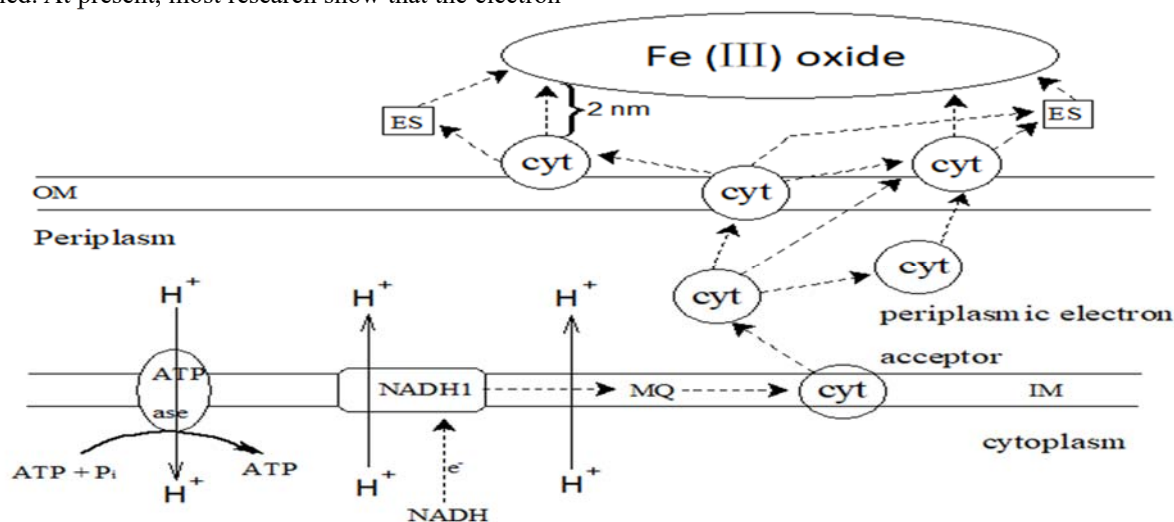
ied. At present, most research show that the electron

Fe (III) oxide

ES

2 nm

ES

cyt

cyt

cyt

OM

Periplasm

cyt

cyt

$H^+$

$H^+$

$H^+$

periplasmic electron acceptor

ATPase

NADH1

MQ

cyt

IM

cytoplasm

ATP + $P_i$

ATP

$H^+$

$H^+$

$e^-$

$H^+$

NADH